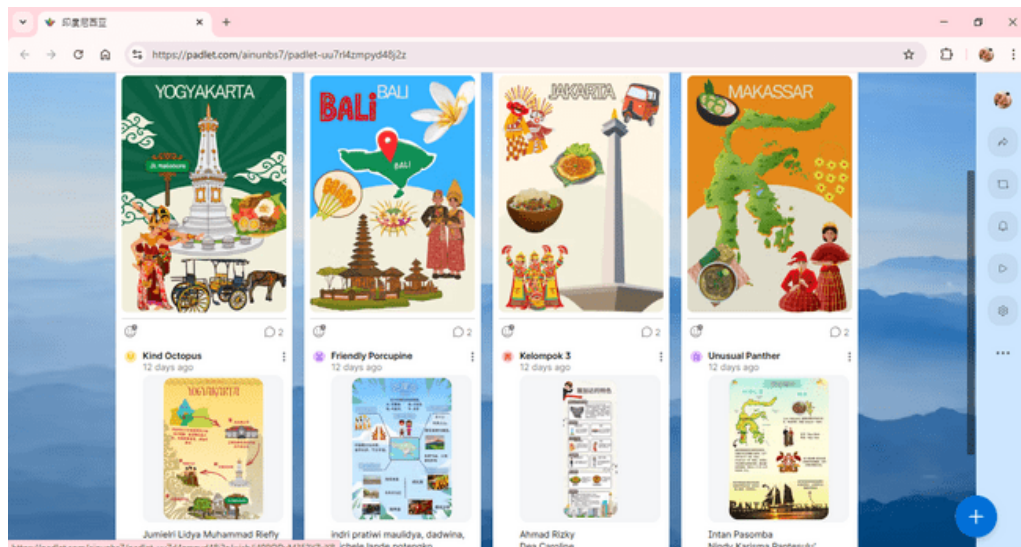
印度尼西亚

https://padlet.com/ainunbs7/padlet-uu7rl4zmpyd48j2z

YOGYAKARTA

Malioboro

2

Kind Octopus
12 days ago

YOGYAKARTA

Jumielri Lidya Muhammad Riefly

BALi BALI

BALI

2

Friendly Porcupine
12 days ago

indri pratiwi maulidya, dadwina, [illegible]

JAKARTA

2

Kelompok 3
12 days ago

Ahmad Rizky
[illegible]

MAKASSAR

2

Unusual Panther
12 days ago

Intan Pasomba
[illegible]